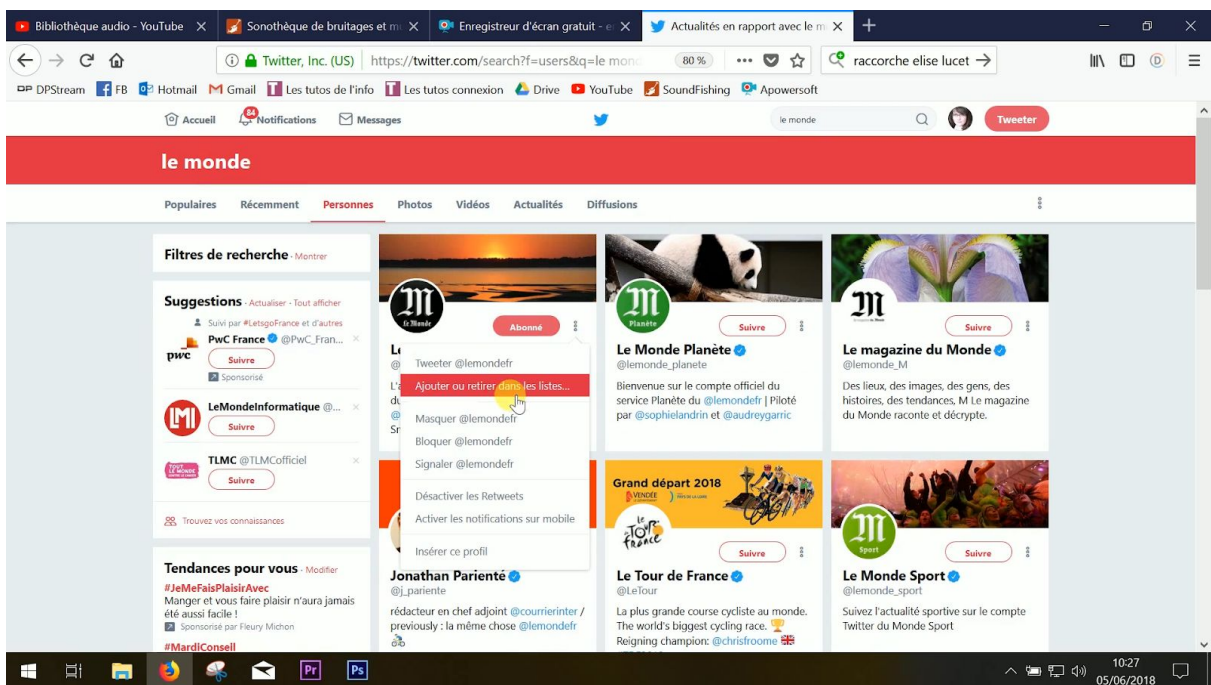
Bibliothèque audio - YouTube × | Sonothèque de bruitages et m × | Enregistreur d'écran gratuit - e × | Actualités en rapport avec le m ×

Twitter, Inc. (US) | https://twitter.com/search?f=users&q=le monc | 80 % | raccorche elise lucet →

DPStream | FB | Hotmail | Gmail | Les tutos de l'info | Les tutos connexion | Drive | YouTube | SoundFishing | Apowersoft

Accueil | 84 Notifications | Messages | le monde | Tweeter

le monde

Populaires | Récemment | Personnes | Photos | Vidéos | Actualités | Diffusions

Filtres de recherche · Montrer

Suggestions · Actualiser · Tout afficher

Suivi par #LetsgoFrance et d'autres
PwC France @PwC_Fran...
Suivre
Sponsorisé

LeMondeInformatique @...
Suivre

TLMC @TLMCofficiel
Suivre

Trouvez vos connaissances

Tendances pour vous · Modifier
#JeMeFaisPlaisirAvec
Manger et vous faire plaisir n'aura jamais été aussi facile !
Sponsorisé par Fleury Michon
#MardiConseil

Abonné
Le
@
L'
du
@
Sr

Tweeter @lemondefr
Ajouter ou retirer dans les listes...
Masquer @lemondefr
Bloquer @lemondefr
Signaler @lemondefr
Désactiver les Retweets
Activer les notifications sur mobile
Insérer ce profil

Suivre
Le Monde Planète
@lemonde_planete
Bienvenue sur le compte officiel du service Planète du @lemondefr | Piloté par @sophielandrin et @audreygarric

Suivre
Le magazine du Monde
@lemonde_M
Des lieux, des images, des gens, des histoires, des tendances, M Le magazine du Monde raconte et décrypte.

Jonathan Parienté
@j_pariente
rédacteur en chef adjoint @courrierinter / previously : la même chose @lemondefr

Grand départ 2018
VENDÉE
Suivre
Le Tour de France
@LeTour
La plus grande course cycliste au monde. The world's biggest cycling race. Reigning champion: @chrisfroome

Suivre
Le Monde Sport
@lemonde_sport
Suivez l'actualité sportive sur le compte Twitter du Monde Sport

10:27
05/06/2018